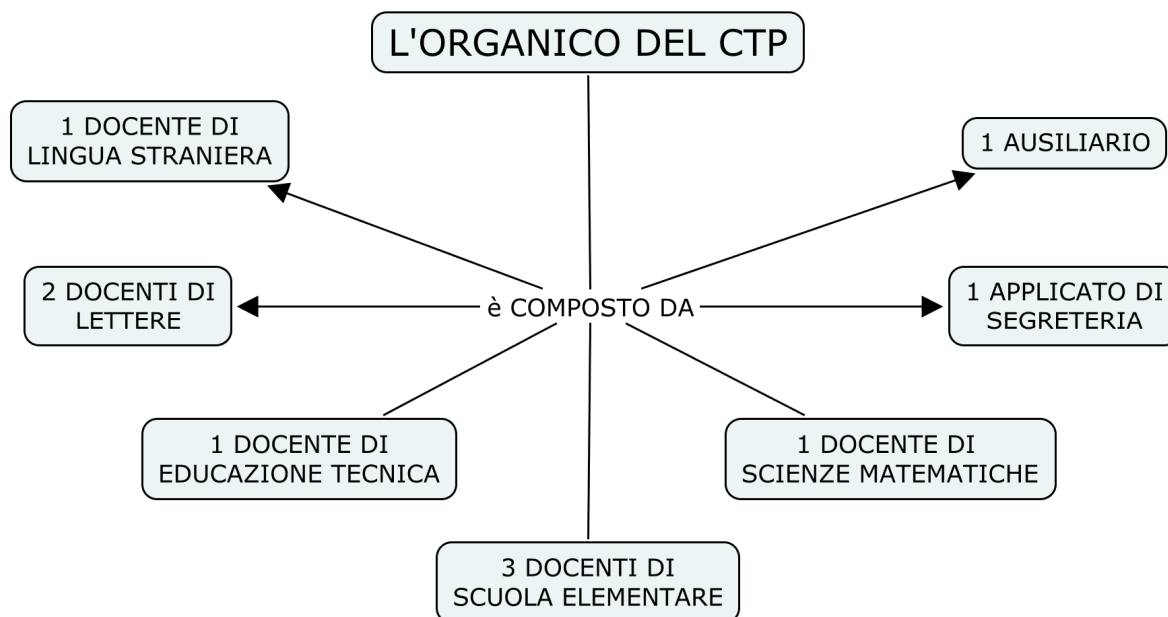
L'ORGANICO DEL CTP

1 DOCENTE DI LINGUA STRANIERA

1 AUSILIARIO

2 DOCENTI DI LETTERE

è COMPOSTO DA

1 APPLICATO DI SEGRETERIA

1 DOCENTE DI EDUCAZIONE TECNICA

1 DOCENTE DI SCIENZE MATEMATICHE

3 DOCENTI DI SCUOLA ELEMENTARE